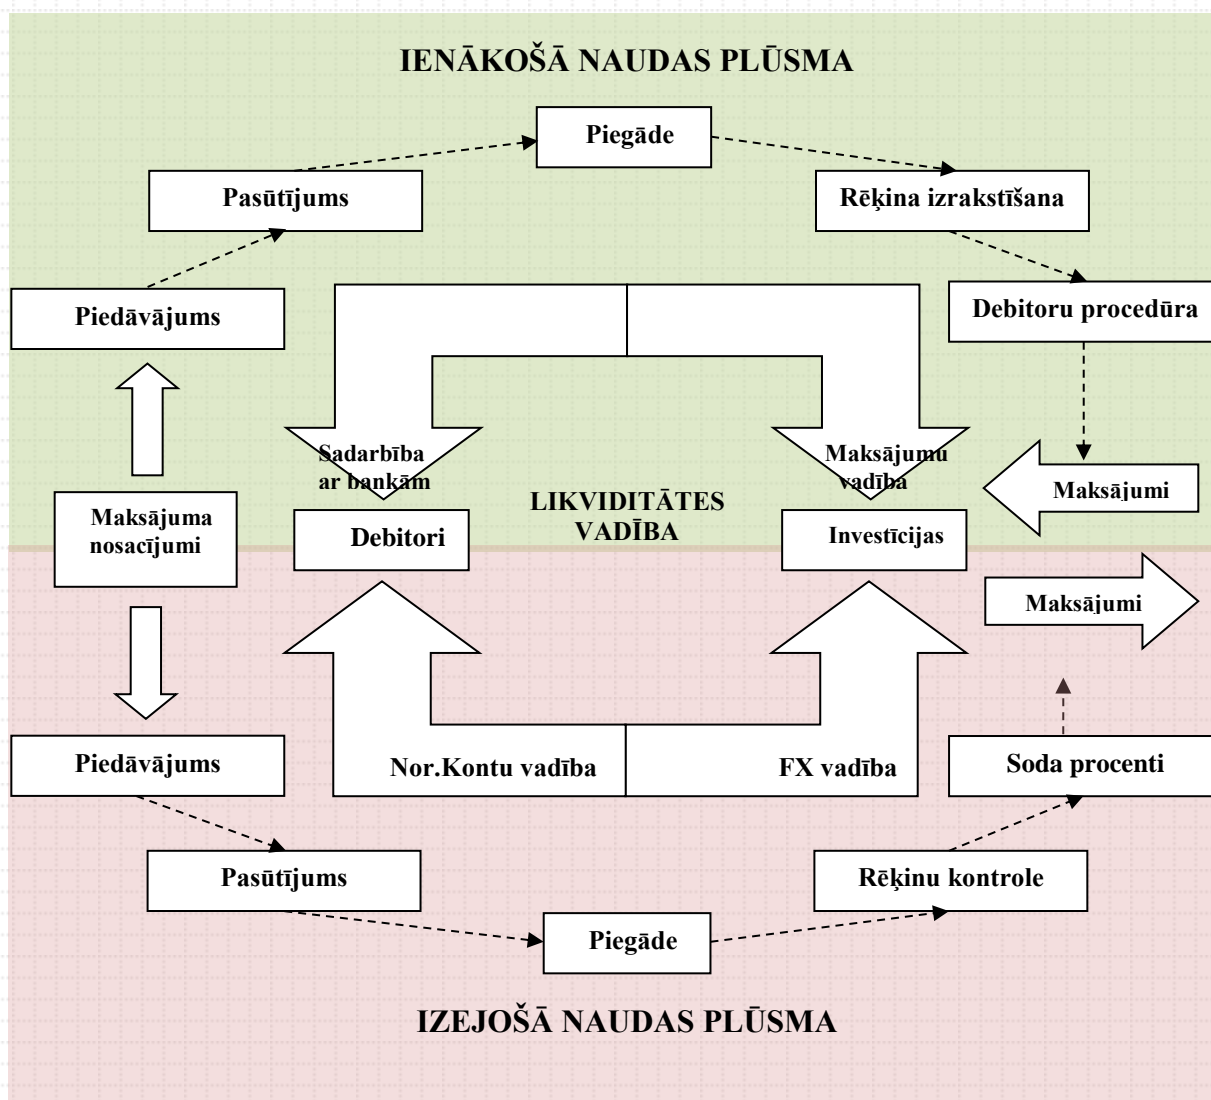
IENĀKOŠĀ NAUDAS PLŪSMA

Piegāde

Pasūtījums

Rēķina izrakstīšana

Piedāvājums

Debitoru procedūra

Sadarbība ar bankām

Maksājumu vadība

Maksājumi

Maksājuma nosacījumi

LIKVIDITĀTES VADĪBA

Debitori

Investīcijas

Maksājumi

Piedāvājums

Nor.Kontu vadība

FX vadība

Soda procenti

Pasūtījums

Rēķinu kontrole

Piegāde

IZEJOŠĀ NAUDAS PLŪSMA